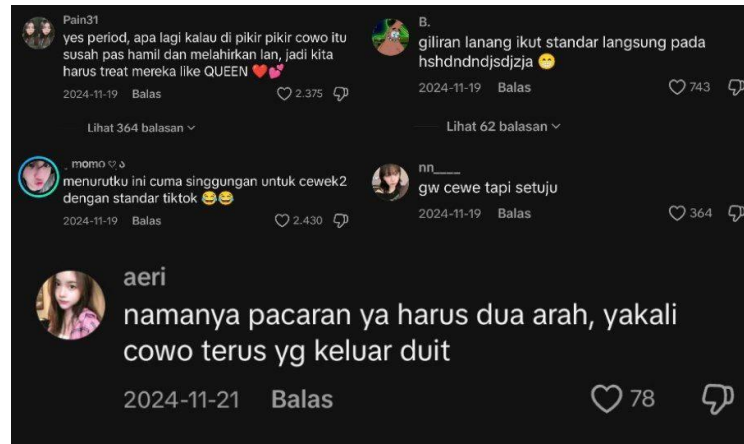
Pain31
yes period, apa lagi kalau di pikir pikir cowo itu susah pas hamil dan melahirkan lan, jadi kita harus treat mereka like QUEEN ❤️💕
2024-11-19 Balas 2.375

Lihat 364 balasan

. momo ♡ ℴ
menurutku ini cuma singgungan untuk cewek2 dengan standar tiktok 😂😂
2024-11-19 Balas 2.430

B.
giliran lanang ikut standar langsung pada hshdndndjsdjzja 😁
2024-11-19 Balas 743

Lihat 62 balasan

nn____
gw cewe tapi setuju
2024-11-19 Balas 364

aeri
namanya pacaran ya harus dua arah, yakali cowo terus yg keluar duit
2024-11-21 Balas 78